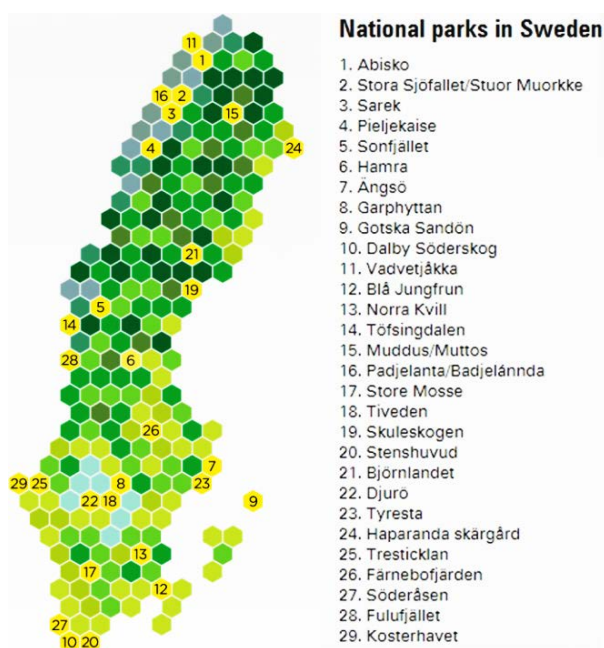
11
1
16
2
3
15
4
24
21
19
5
14
28
6
26
7
29
25
8
23
22
18
9
13
17
12
27
10
20

National parks in Sweden

1. Abisko
2. Stora Sjöfallet/Stuor Muorkke
3. Sarek
4. Pieljekaise
5. Sonfjället
6. Hamra
7. Ängsö
8. Garphyttan
9. Gotska Sandön
10. Dalby Söderskog
11. Vadvetjåkka
12. Blå Jungfrun
13. Norra Kvill
14. Töfsingdalen
15. Muddus/Muttos
16. Padjelanta/Badjelánnda
17. Store Mosse
18. Tiveden
19. Skuleskogen
20. Stenshuvud
21. Björnlandet
22. Djurö
23. Tyresta
24. Haparanda skärgård
25. Tresticklan
26. Färnebofjärden
27. Söderåsen
28. Fulufjället
29. Kosterhavet